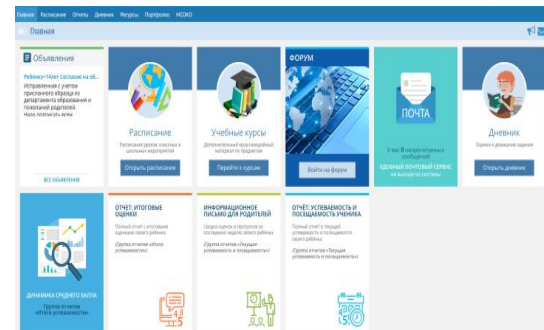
Главная Расписание Отчеты Дневник Ресурсы Портфолио МСОКО

Главная

Объявления

Ребенку 14лет Согласие на об...

Исправления с учетом присланного образца из департамента образования и пожеланий родителей. Нало полписать всем

ВСЕ ОБЪЯВЛЕНИЯ

Расписание

Расписание уроков, классных и школьных мероприятий

Открыть расписание

Учебные курсы

Дополнительный изучаемый материал по предметам

Перейти к курсам

ФОРУМ

Войти на форум

ПОЧТА

У вас 0 непрочитанных сообщений

УДОБНЫЙ ПОЧТОВЫЙ СЕРВИС не выходя из системы

Дневник

Оценки и домашнее задание

Открыть дневник

ДИНАМИКА СРЕДНЕГО БАЛЛА

Группа отчетов «Итоги успеваемости»

ОТЧЕТ: ИТОГОВЫЕ ОЦЕНКИ

Полный отчет с итоговыми оценками своего ребенка

(Группа отчетов «Итоги успеваемости»)

ИНФОРМАЦИОННОЕ ПИСЬМО ДЛЯ РОДИТЕЛЕЙ

Сводка оценок и пропусков за последнюю неделю своего ребенка

(Группа отчетов «Текущая успеваемость и посещаемость»)

ОТЧЕТ: УСПЕВАЕМОСТЬ И ПОСЕЩАЕМОСТЬ УЧЕНИКА

Полный отчет о текущей успеваемости и посещаемости своего ребенка

(Группа отчетов «Текущая успеваемость и посещаемость»)